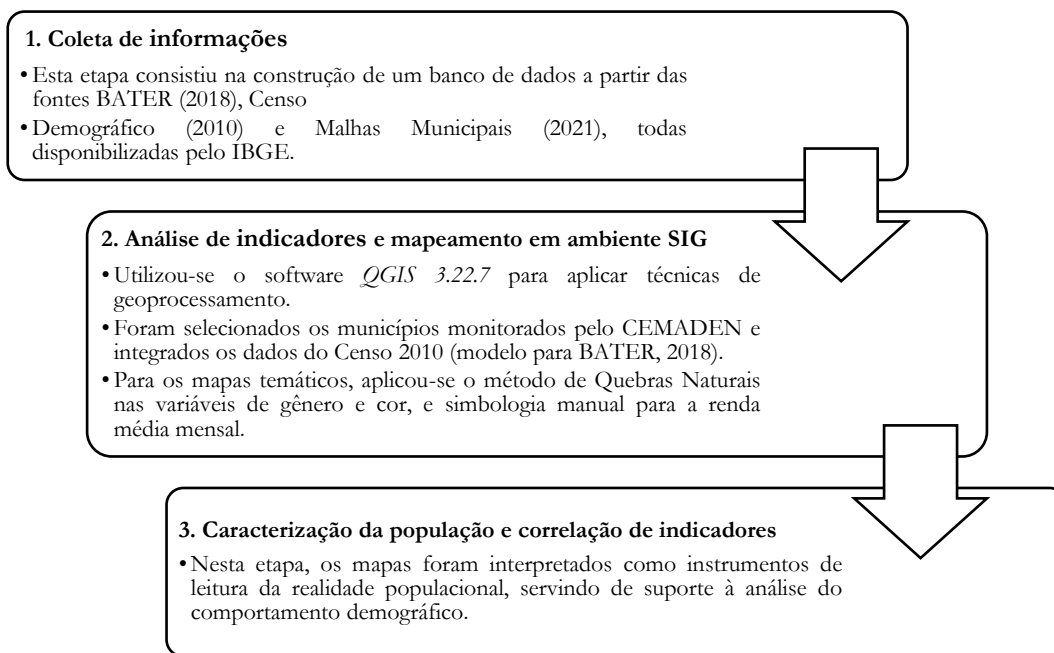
**1. Coleta de informações**

• Esta etapa consistiu na construção de um banco de dados a partir das fontes BATER (2018), Censo

• Demográfico (2010) e Malhas Municipais (2021), todas disponibilizadas pelo IBGE.

**2. Análise de indicadores e mapeamento em ambiente SIG**

• Utilizou-se o software *QGIS 3.22.7* para aplicar técnicas de geoprocessamento.

• Foram selecionados os municípios monitorados pelo CEMADEN e integrados os dados do Censo 2010 (modelo para BATER, 2018).

• Para os mapas temáticos, aplicou-se o método de Quebras Naturais nas variáveis de gênero e cor, e simbologia manual para a renda média mensal.

**3. Caracterização da população e correlação de indicadores**

• Nesta etapa, os mapas foram interpretados como instrumentos de leitura da realidade populacional, servindo de suporte à análise do comportamento demográfico.